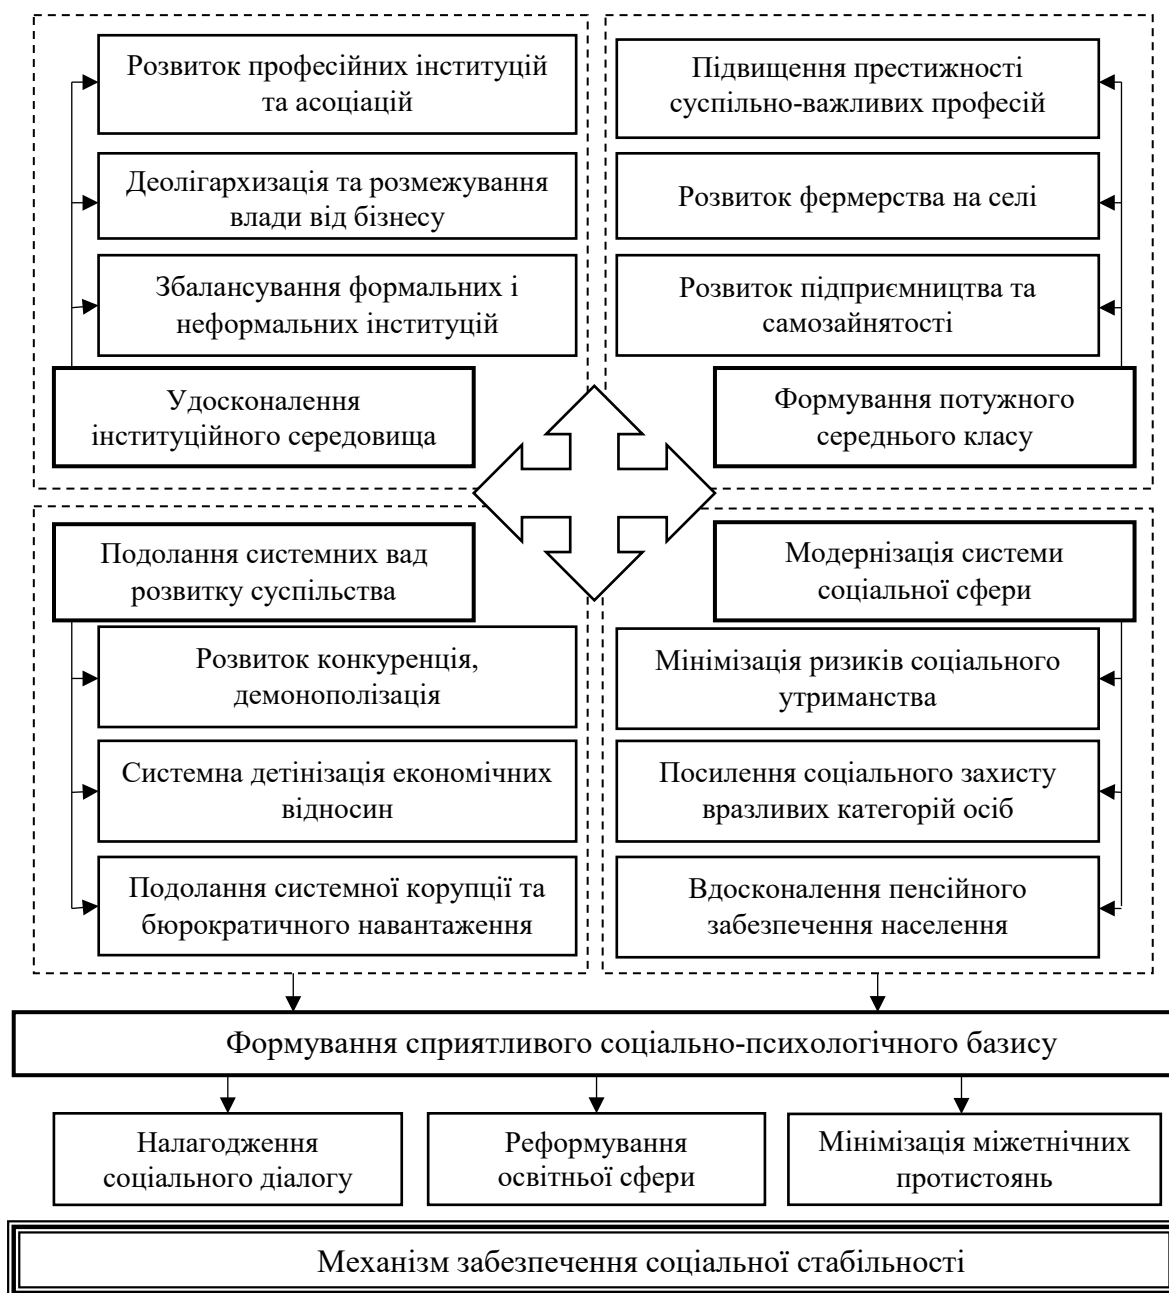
Розвиток професійних інституцій та асоціацій

Деолігархизація та розмежування влади від бізнесу

Збалансування формальних і неформальних інституцій

Удосконалення інституційного середовища

Підвищення престижності суспільно-важливих професій

Розвиток фермерства на селі

Розвиток підприємництва та самозайнятості

Формування потужного середнього класу

Подолання системних вад розвитку суспільства

Розвиток конкуренція, демонополізація

Системна детінізація економічних відносин

Подолання системної корупції та бюрократичного навантаження

Модернізація системи соціальної сфери

Мінімізація ризиків соціального утриманства

Посилення соціального захисту вразливих категорій осіб

Вдосконалення пенсійного забезпечення населення

Формування сприятливого соціально-психологічного базису

Налагодження соціального діалогу

Реформування освітньої сфери

Мінімізація міжетнічних протистоянь

Механізм забезпечення соціальної стабільності